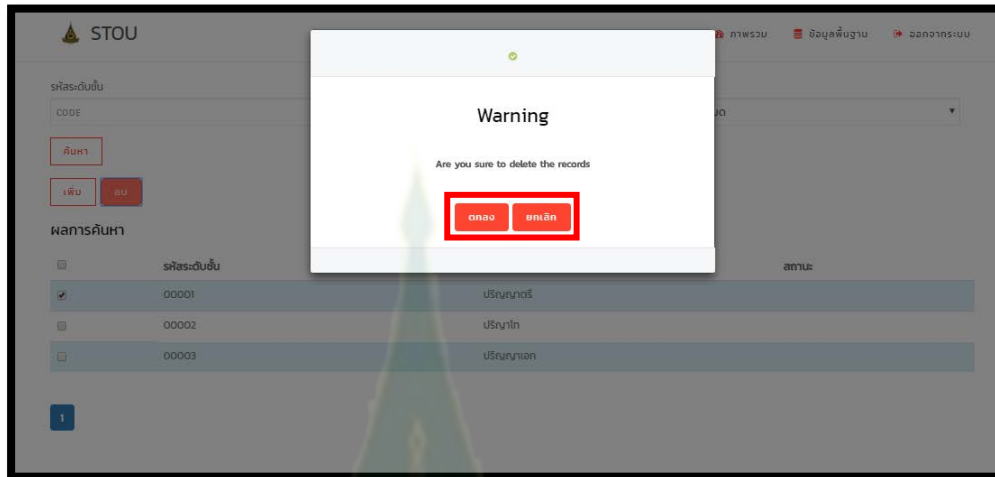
STOU

ภาพรวม ข้อมูลพื้นฐาน ออกจากระบบ

รหัสระดับชั้น

CODE

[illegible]ด

ค้นหา

เพิ่ม ลบ

ผลการค้นหา

Warning

Are you sure to delete the records

ตกลง ยกเลิก

| | รหัสระดับชั้น | | สถานะ |
|---|---|---|---|
| ☑ | 00001 | ปริญญาตรี | |
| ☐ | 00002 | ปริญญาโท | |
| ☐ | 00003 | ปริญญาเอก | |

1